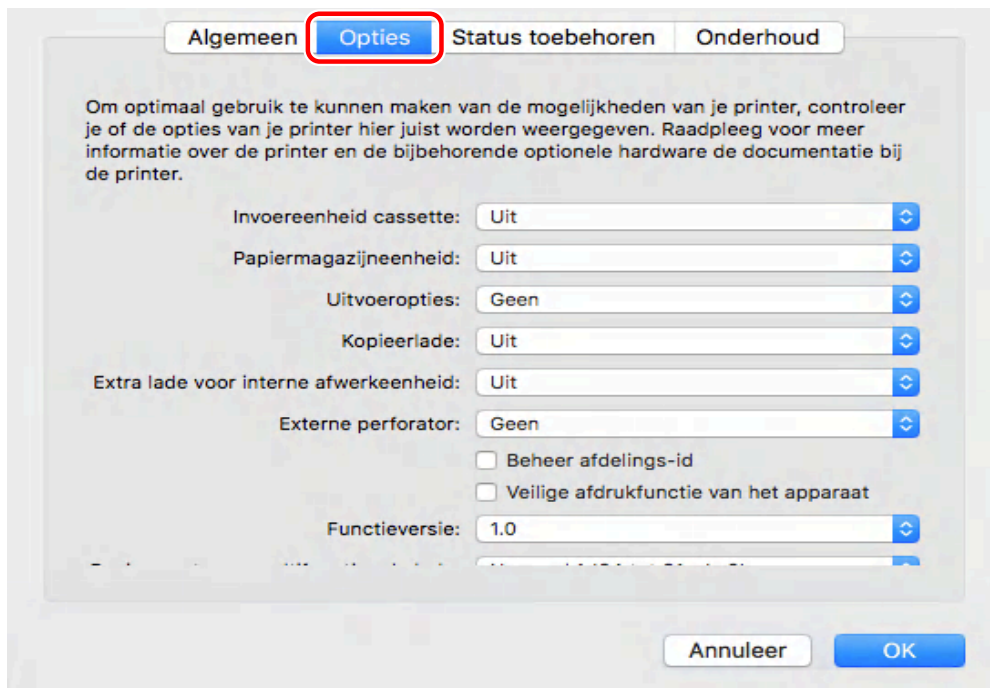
Algemeen Opties Status toebehoren Onderhoud

Om optimaal gebruik te kunnen maken van de mogelijkheden van je printer, controleer je of de opties van je printer hier juist worden weergegeven. Raadpleeg voor meer informatie over de printer en de bijbehorende optionele hardware de documentatie bij de printer.

Invoereenheid cassette: Uit

Papiermagazijneenheid: Uit

Uitvoeropties: Geen

Kopieerlade: Uit

Extra lade voor interne afwerkeenheid: Uit

Externe perforator: Geen

Beheer afdelings-id

Veilige afdrukfunctie van het apparaat

Functieversie: 1.0

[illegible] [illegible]

Annuleer OK